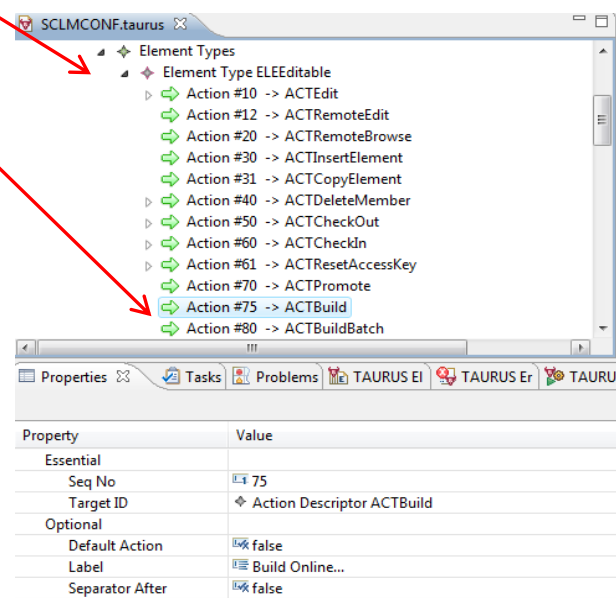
SCLMCONF.taurus ☒

Element Types
Element Type ELEEditable
Action #10 -> ACTEdit
Action #12 -> ACTRemoteEdit
Action #20 -> ACTRemoteBrowse
Action #30 -> ACTInsertElement
Action #31 -> ACTCopyElement
Action #40 -> ACTDeleteMember
Action #50 -> ACTCheckOut
Action #60 -> ACTCheckIn
Action #61 -> ACTResetAccessKey
Action #70 -> ACTPromote
Action #75 -> ACTBuild
Action #80 -> ACTBuildBatch

Properties ☒ | Tasks | Problems | TAURUS El | TAURUS Er | TAURU

| Property | Value |
|---|---|
| Essential | |
| Seq No | 75 |
| Target ID | Action Descriptor ACTBuild |
| Optional | |
| Default Action | false |
| Label | Build Online... |
| Separator After | false |